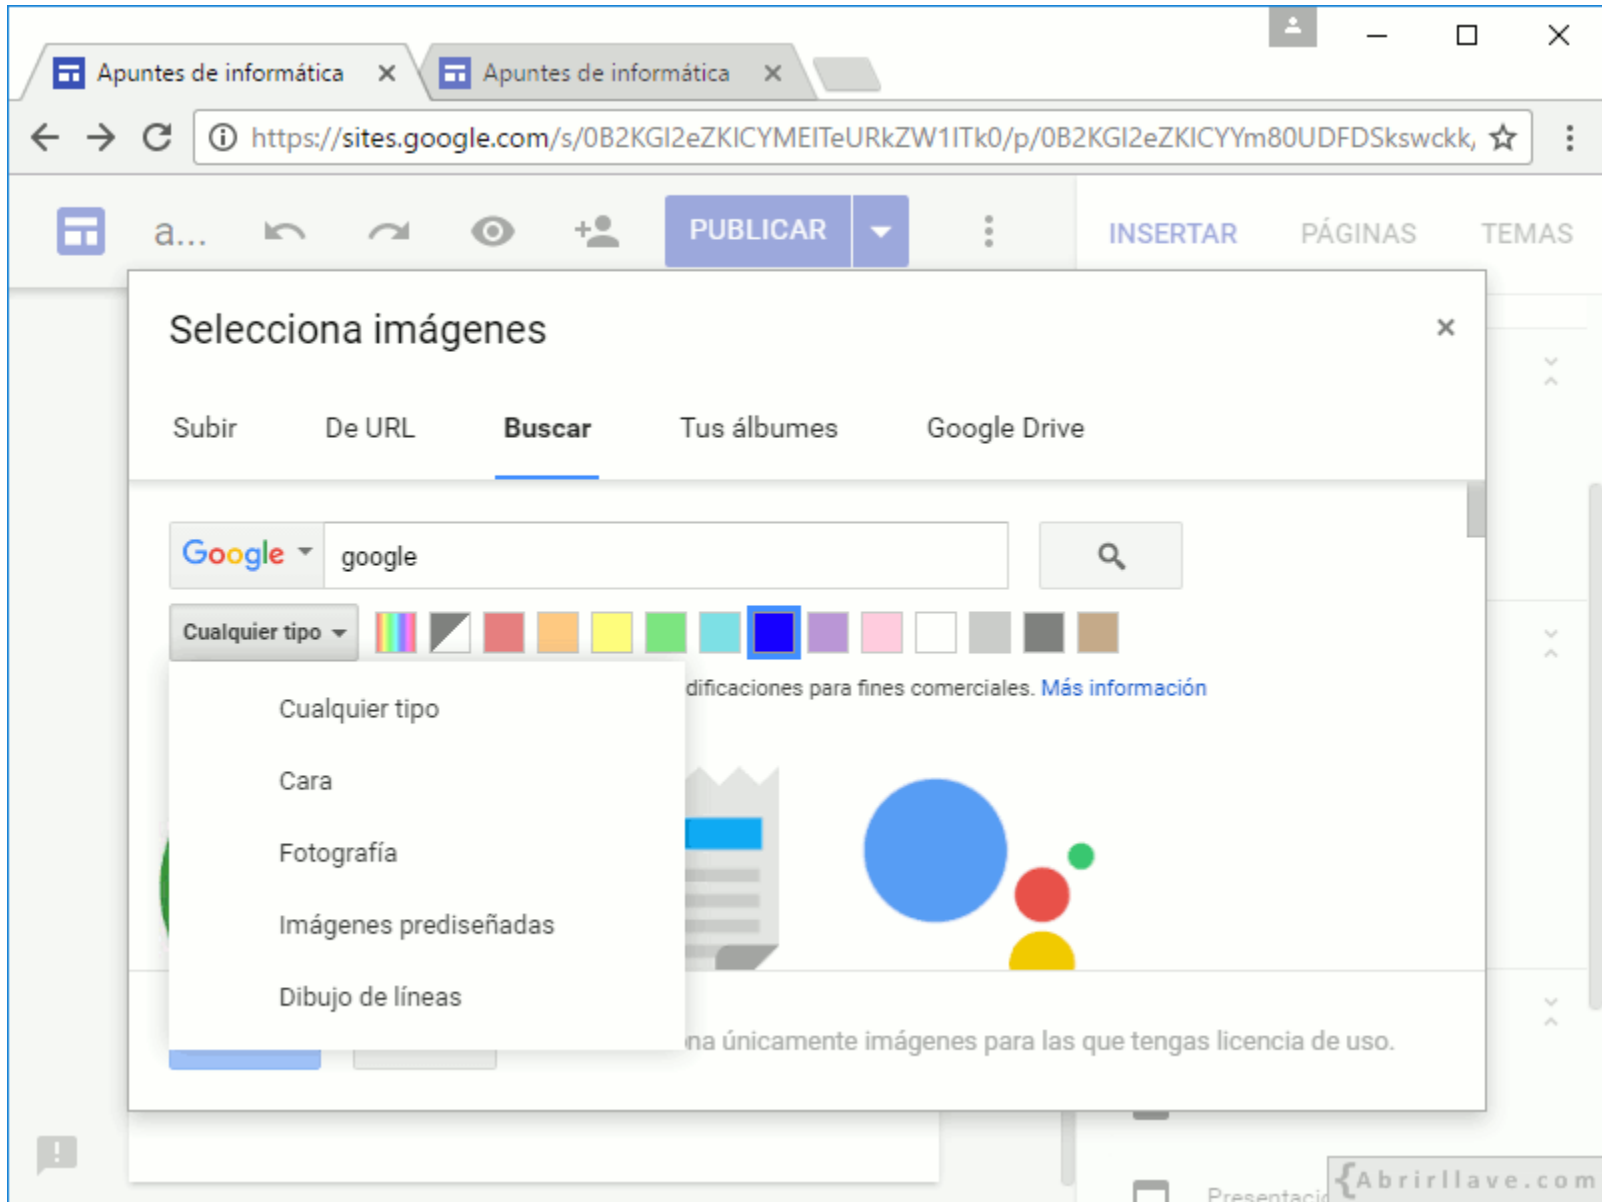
Apuntes de informática ×
Apuntes de informática ×

https://sites.google.com/s/0B2KGI2eZKICYMEITeURkZW1ITk0/p/0B2KGI2eZKICYYm80UDFDSkswckk,

a...
PUBLICAR
INSERTAR PÁGINAS TEMAS

Selecciona imágenes ×

Subir De URL Buscar Tus álbumes Google Drive

Google google

Cualquier tipo

dificaciones para fines comerciales. Más información

Cualquier tipo
Cara
Fotografía
Imágenes prediseñadas
Dibujo de líneas

na únicamente imágenes para las que tengas licencia de uso.

Presentació

{Abrirllave.com